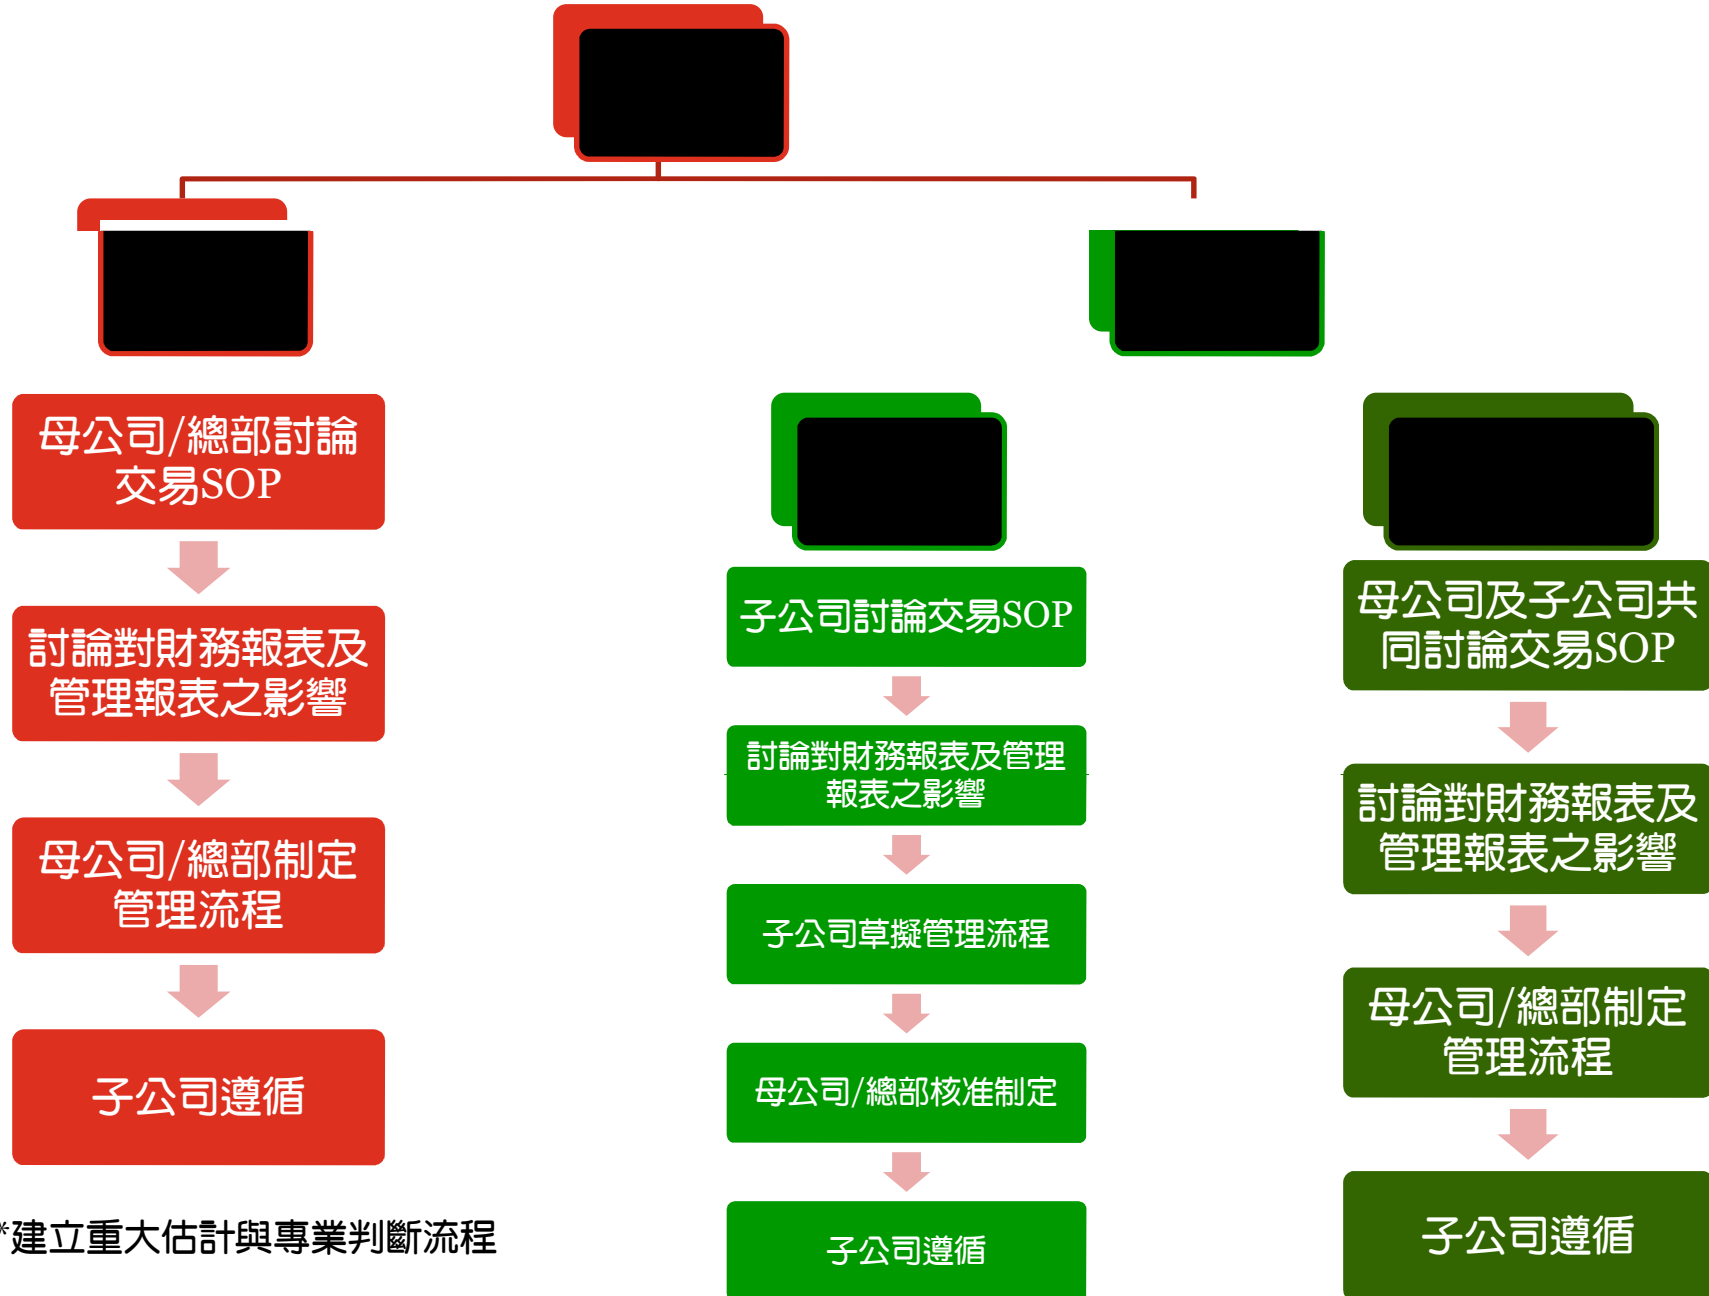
母公司/總部討論交易SOP

討論對財務報表及管理報表之影響

母公司/總部制定管理流程

子公司遵循

*建立重大估計與專業判斷流程

子公司討論交易SOP

討論對財務報表及管理報表之影響

子公司草擬管理流程

母公司/總部核准制定

子公司遵循

母公司及子公司共同討論交易SOP

討論對財務報表及管理報表之影響

母公司/總部制定管理流程

子公司遵循